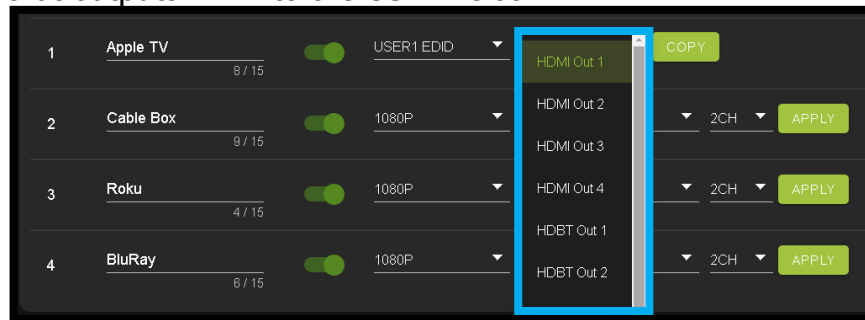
| | | | | | | |
|---|---|---|---|---|---|---|
| 1 | Apple TV 8 / 15 | USER1 EDID | HDMI Out 1 | COPY | | |
| 2 | Cable Box 9 / 15 | 1080P | HDMI Out 2 | | 2CH | APPLY |
| 3 | Roku 4 / 15 | 1080P | HDMI Out 3 | | 2CH | APPLY |
| 4 | BluRay 6 / 15 | 1080P | HDMI Out 4 | | 2CH | APPLY |

HDBT Out 1

HDBT Out 2